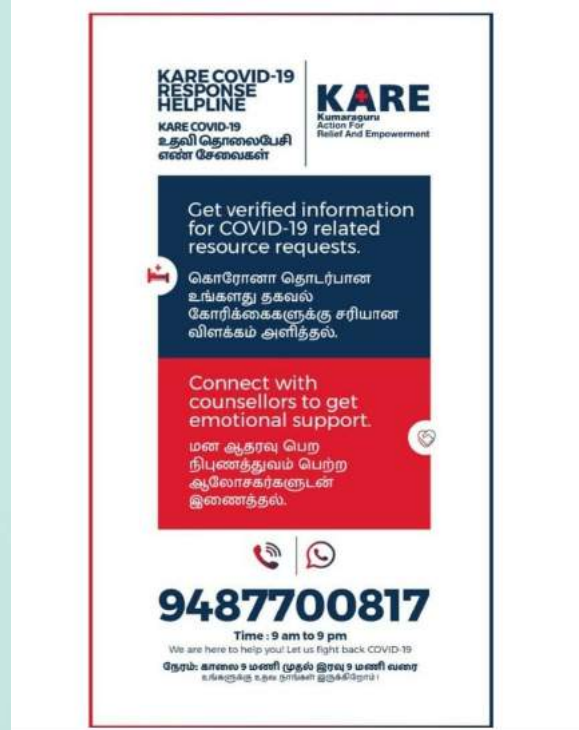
KARE COVID-19 RESPONSE HELPLINE

KARE COVID-19
உதவி தொலைபேசி எண் சேவைகள்

KARE
Kumaraguru
Action For
Relief And Empowerment

Get verified information for COVID-19 related resource requests.

கொரோனா தொடர்பான உங்களது தகவல் கோரிக்கைகளுக்கு சரியான விளக்கம் அளித்தல்.

Connect with counsellors to get emotional support.

மன ஆதரவு பெற நிபுணத்துவம் பெற்ற ஆலோசகர்களுடன் இணைத்தல்.

9487700817

Time : 9 am to 9 pm
We are here to help you! Let us fight back COVID-19

நேரம்: காலை 9 மணி முதல் இரவு 9 மணி வரை
உங்களுக்கு உதவ நாங்கள் இருக்கிறோம்!